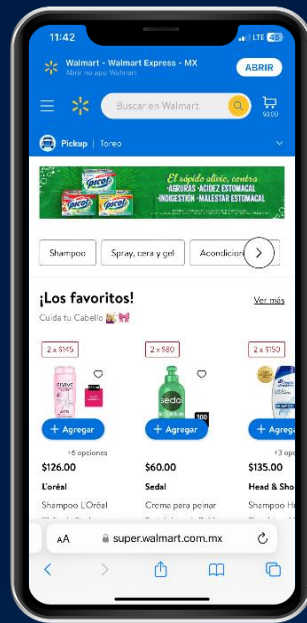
11:42
LTE 45

Walmart - Walmart Express - MX
Abrir no app Walmart
ABRIR

Buscar en Walmart
$0.00

Pickup | Toreo

picot
El rápido alivio, contra
·AGRURAS ·ACIDEZ ESTOMACAL
·INDIGESTIÓN ·MALESTAR ESTOMACAL

Shampoo
Spray, cera y gel
Acondicionador

¡Los favoritos!
Ver más
Cuida tu Cabello

2 x $145
2 x $80
2 x $150

Agregar
+6 opciones
$126.00
L'oréal
Shampoo L'Oréal

Agregar
$60.00
Sedal
Crema para peinar

Agregar
+3 op
$135.00
Head & Sho
Shampoo H

AA
super.walmart.com.mx